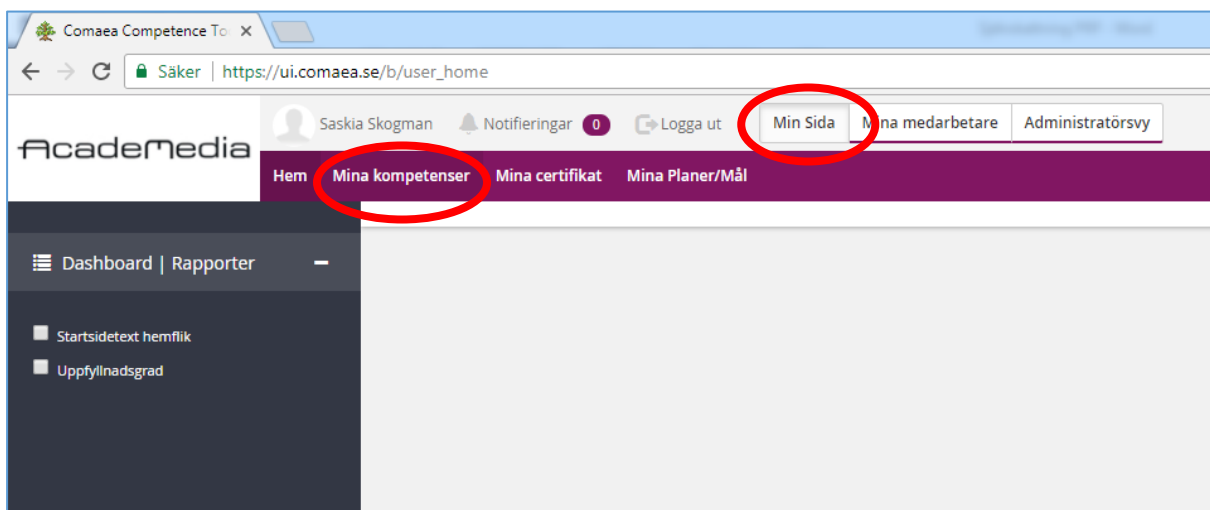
Comaea Competence To ×

Säker | https://ui.comaea.se/b/user_home

AcadeMedia

Saskia Skogman Notifieringar 0 Logga ut Min Sida Mina medarbetare Administratörsvy

Hem Mina kompetenser Mina certifikat Mina Planer/Mål

Dashboard | Rapporter −

Startsidetext hemflik

Uppfyllnadsgrad